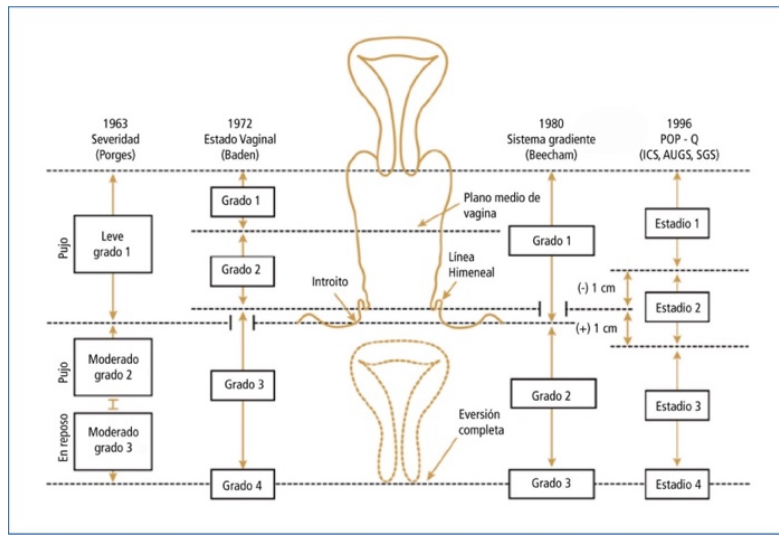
1963
Severidad
(Porges)

1972
Estado Vaginal
(Baden)

1980
Sistema gradiente
(Beecham)

1996
POP - Q
(ICS, AUGS, SGS)

Pujo

Leve
grado 1

Grado 1

Plano medio de vagina

Grado 2

Grado 1

Estadio 1

Introito

Línea Himeneal

(-) 1 cm

(+) 1 cm

Estadio 2

Pujo

Moderado
grado 2

Grado 3

Grado 2

Estadio 3

En reposo

Moderado
grado 3

Eversión completa

Grado 4

Grado 3

Estadio 4